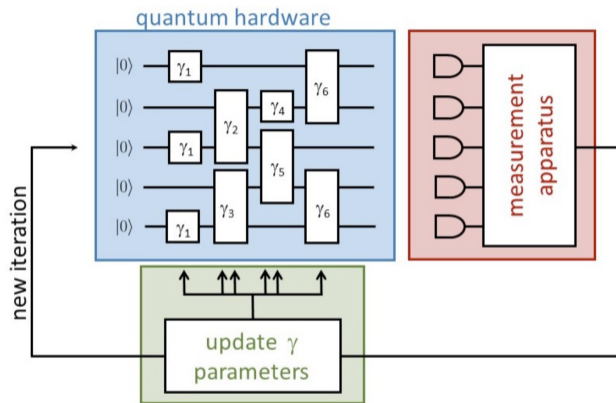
quantum hardware

$|0\rangle$ $\gamma_1$ $\gamma_6$
$|0\rangle$ $\gamma_2$ $\gamma_4$
$|0\rangle$ $\gamma_1$ $\gamma_5$
$|0\rangle$ $\gamma_3$
$|0\rangle$ $\gamma_1$ $\gamma_6$

measurement apparatus

new iteration

update $\gamma$ parameters